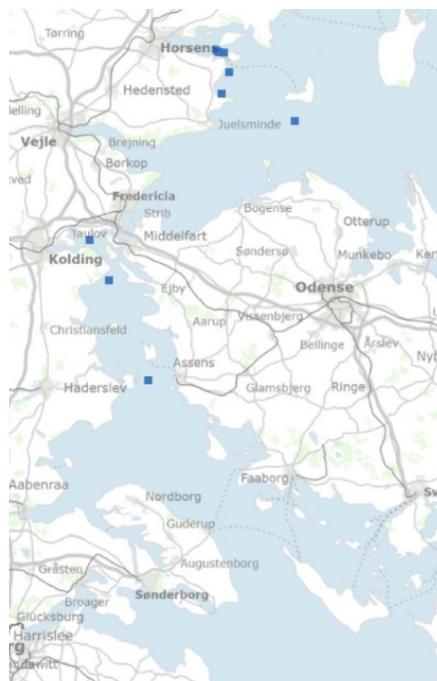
Tørring
Horsens
Hedensted
elling
Juelsminde
Vejle
Brejning
Børkop
ved
Fredericia
Strib
Bogense
Otterup
Taulov
Middelfart
Søndersø
Munkebo
Ker
Kolding
Odense
Ejby
Vissenbjerg
Christiansfeld
Aarup
Årslev
Bellinge
Nyb
Assens
Haderslev
Glamsbjerg
Ringe
Aabenraa
Faaborg
Sv
Nordborg
Guderup
Augustenborg
Gråsten
Broager
Sønderborg
Glücksburg
Harrislee
rg
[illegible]witt